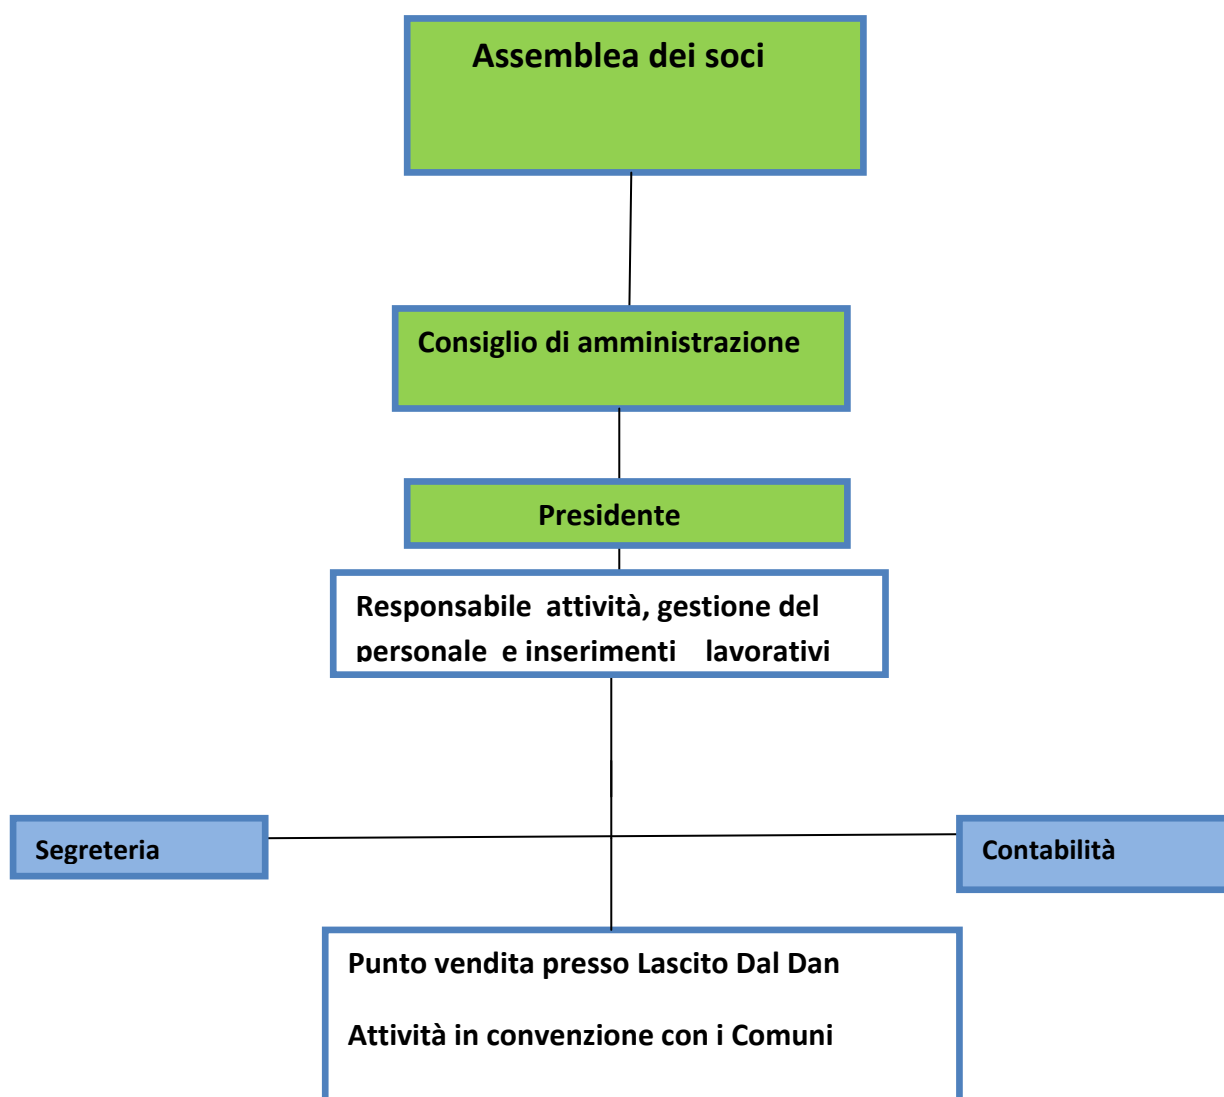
Assemblea dei soci

Consiglio di amministrazione

Presidente

Responsabile attività, gestione del personale e inserimenti lavorativi

Segreteria

Contabilità

Punto vendita presso Lascito Dal Dan

Attività in convenzione con i Comuni